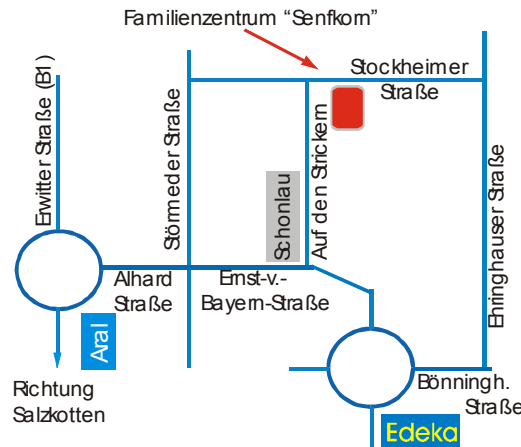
Familienzentrum "Senfkorn"

Stockheimer Straße

Erwitter Straße (B1)

Störmeder Straße

Auf den Strickern

Schonlau

Ehringhauser Straße

Alhard Straße

Ernst-v.-Bayern-Straße

Aral

Richtung Salzkotten

Bönningh. Straße

Edeka